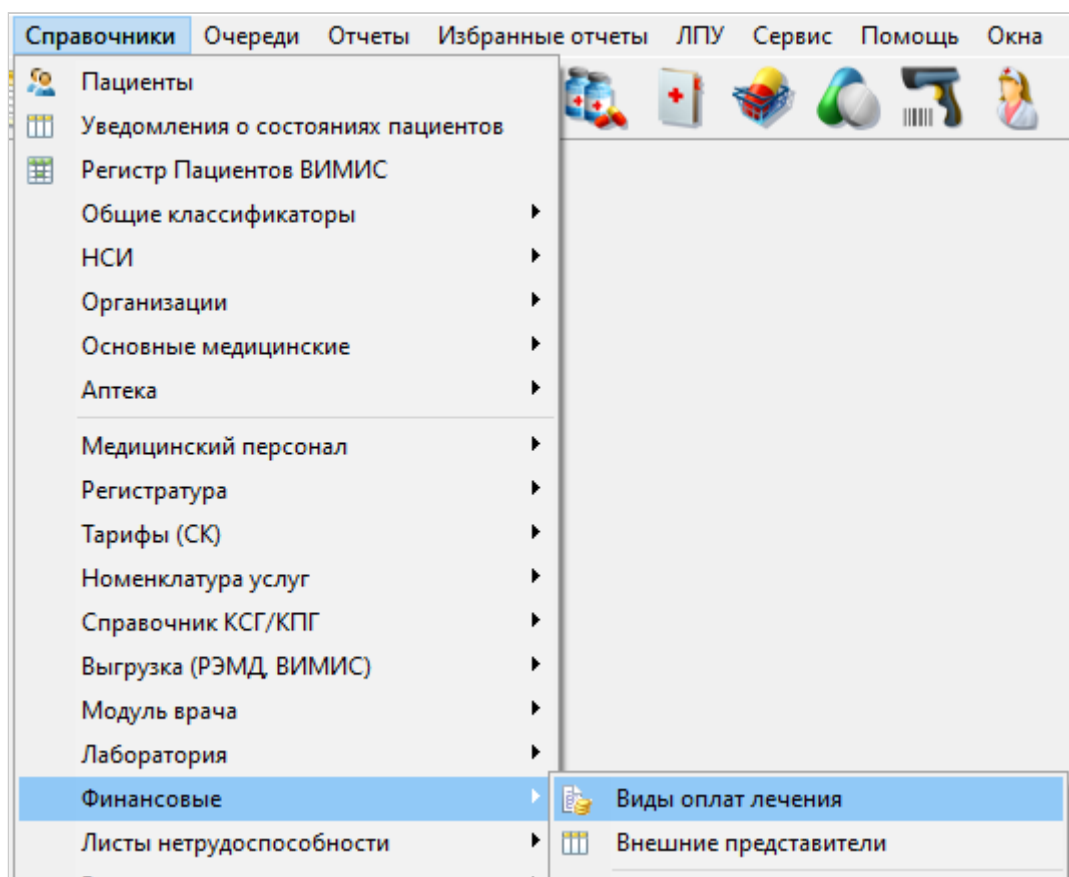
Справочники Очереди Отчеты Избранные отчеты ЛПУ Сервис Помощь Окна

Пациенты
Уведомления о состояниях пациентов
Регистр Пациентов ВИМИС
Общие классификаторы
НСИ
Организации
Основные медицинские
Аптека
Медицинский персонал
Регистратура
Тарифы (СК)
Номенклатура услуг
Справочник КСГ/КПГ
Выгрузка (РЭМД, ВИМИС)
Модуль врача
Лаборатория
Финансовые
Листы нетрудоспособности

Виды оплат лечения
Внешние представители